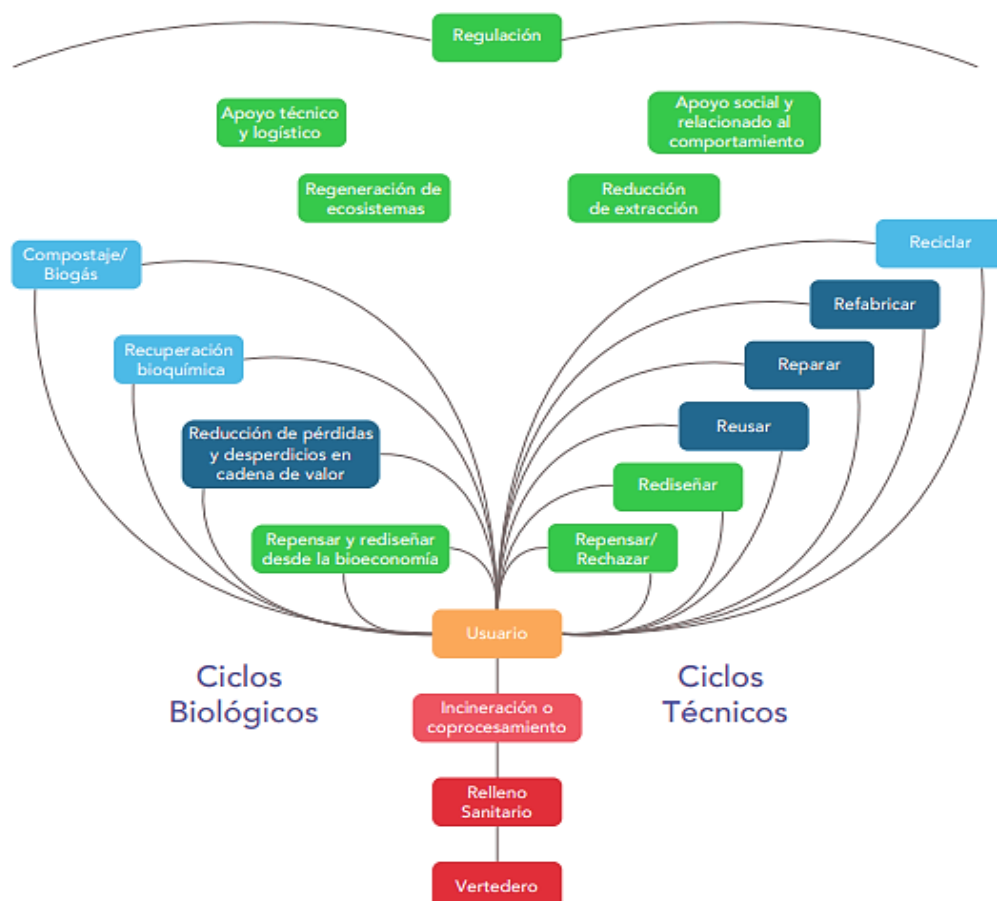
Regulación

Apoyo técnico y logístico

Apoyo social y relacionado al comportamiento

Regeneración de ecosistemas

Reducción de extracción

Compostaje/ Biogás

Reciclar

Refabricar

Recuperación bioquímica

Reparar

Reducción de pérdidas y desperdicios en cadena de valor

Reusar

Rediseñar

Repensar y rediseñar desde la bioeconomía

Repensar/ Rechazar

Usuario

Ciclos Biológicos

Ciclos Técnicos

Incineración o coprocesamiento

Relleno Sanitario

Vertedero